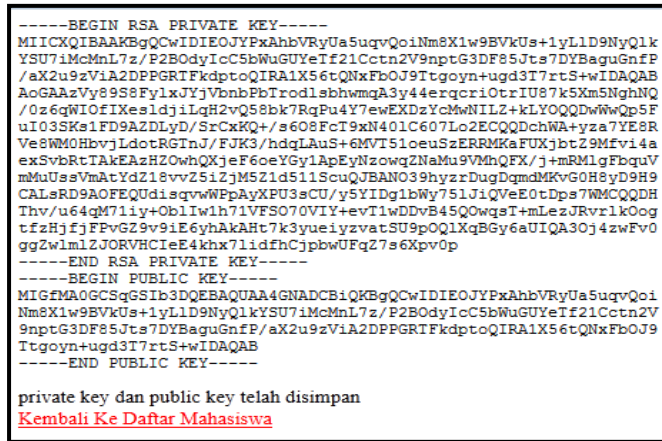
-----BEGIN RSA PRIVATE KEY-----
MIICXQIBAAKBgQCwIDIEOJYPxAhbVRyUa5uqvQoiNm8X1w9BVkUs+1yL1D9NyQlk
YSU7iMcMnL7z/P2BOdyIcC5bWuGUYeTf21Cctn2V9nptG3DF85Jts7DYBaguGnfP
/aX2u9zViA2DPPGRTFkdptoQIRA1X56tQNxFbOJ9Ttgoyn+ugd3T7rtS+wIDAQAB
AoGAAzVy89S8FylxJYjVbnbPbTrodlsbhwmqA3y44erqcriOtrIU87k5Xm5NghNQ
/0z6qWIOfIXesldjiLqH2vQ58bk7RqPu4Y7ewEXDzYcMwNILZ+kLYOQQDwWwQp5F
uI03SKs1FD9AZDLyD/SrCxKQ+/s6O8FcT9xN401C607Lo2ECQQDchWA+yza7YE8R
Ve8WM0HbvjLdotRGTnJ/FJK3/hdqLAuS+6MVT51oeuSzERRMKaFUXjbtZ9Mfvi4a
exSvbRtTAkEAzHZOwhQXjeF6oeYGy1ApEyNzowqZNaMu9VMhQFX/j+mRMlgFbquV
mMuUssVmAtYdZ18vvZ5iZjM5Z1d511ScuQJBANO39hyzrDugDqmdMKvG0H8yD9H9
CALsRD9AOFEQUdisqvwWPpAyXPU3sCU/y5YIDg1bWy751JiQVeE0tDps7WMCQQDH
Thv/u64qM71iy+Ob1Iw1h71VFSO70VIY+evT1wDDvB45QOwqsT+mLezJRvrlkOog
tfzHjfjFPvGZ9v9iE6yhAkAHt7k3yueiyzvatSU9pOQlXqBGy6aUIQA3Oj4zwFv0
ggZwlmlZJORVHCIeE4khx7lidfhCjpbwUFqZ7s6Xpv0p
-----END RSA PRIVATE KEY-----
-----BEGIN PUBLIC KEY-----
MIGfMA0GCSqGSIb3DQEBAQUAA4GNADCBiQKBgQCwIDIEOJYPxAhbVRyUa5uqvQoi
Nm8X1w9BVkUs+1yL1D9NyQlkYSU7iMcMnL7z/P2BOdyIcC5bWuGUYeTf21Cctn2V
9nptG3DF85Jts7DYBaguGnfP/aX2u9zViA2DPPGRTFkdptoQIRA1X56tQNxFbOJ9
Ttgoyn+ugd3T7rtS+wIDAQAB
-----END PUBLIC KEY-----

private key dan public key telah disimpan
Kembali Ke Daftar Mahasiswa